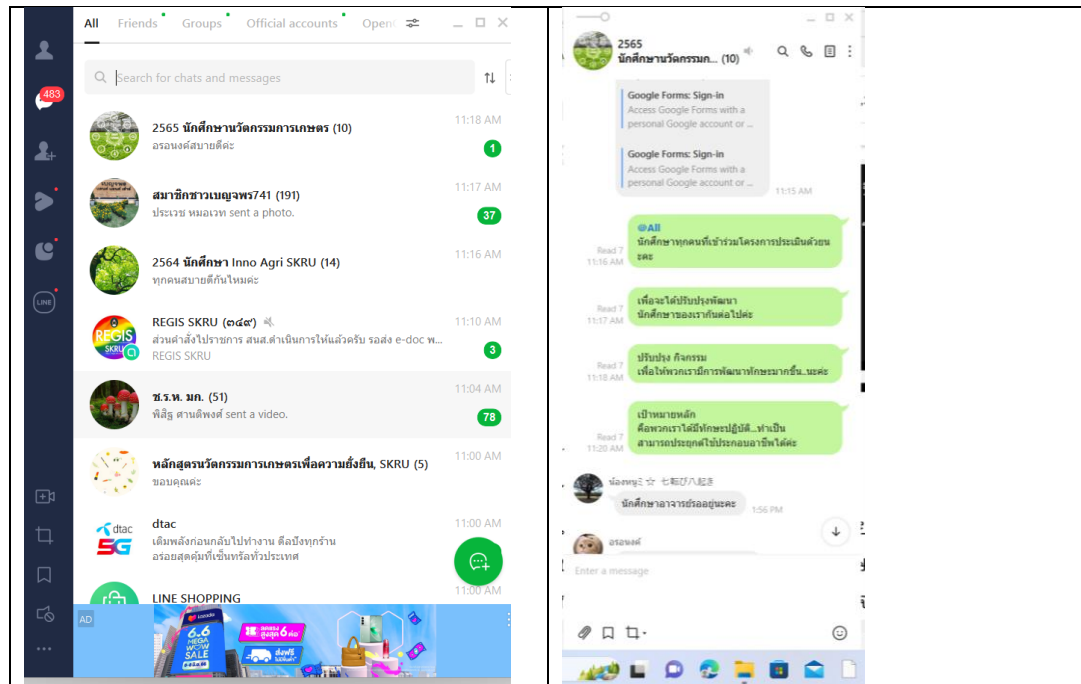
All Friends Groups Official accounts Open

483

Search for chats and messages

2565 นักศึกษานวัตกรรมการเกษตร (10)
อรอนงค์สบายดีค่ะ
11:18 AM
1

สมาชิกชาวเบญจพร741 (191)
ประเวช หมอเวท sent a photo.
11:17 AM
37

2564 นักศึกษา Inno Agri SKRU (14)
ทุกคนสบายดีกันไหมคะ
11:16 AM

REGIS SKRU (๓๔๙)
ส่วนคำสั่งไปราชการ สนส.ดำเนินการให้แล้วครับ รอส่ง e-doc พ...
REGIS SKRU
11:10 AM
3

ช.ร.ห. มก. (51)
พิสิฐ ศานติพงศ์ sent a video.
11:04 AM
78

หลักสูตรนวัตกรรมการเกษตรเพื่อความยั่งยืน, SKRU (5)
ขอบคุณค่ะ
11:00 AM

dtac 5G
dtac
เติมพลังก่อนกลับไปทำงาน ดีลปังทุกร้าน อร่อยสุดคุ้มที่เซ็นทรัลทั่วประเทศ
11:00 AM

LINE SHOPPING
11:00 AM

AD
6.6 MEGA WOW SALE
ลดแรง สูงสุด 6 ต่อ
ส่งฟรี

2565 นักศึกษานวัตกรรม... (10)

Google Forms: Sign-in
Access Google Forms with a personal Google account or ...

Google Forms: Sign-in
Access Google Forms with a personal Google account or ...
11:15 AM

Read 7
11:16 AM
@All
นักศึกษาทุกคนที่เข้าร่วมโครงการประเมินด้วยนะคะ

Read 7
11:17 AM
เพื่อจะได้ปรับปรุงพัฒนา นักศึกษาของเรากันต่อไปค่ะ

Read 7
11:18 AM
ปรับปรุง กิจกรรม เพื่อให้พวกเรามีการพัฒนาทักษะมากขึ้น..นะคะ

Read 7
11:20 AM
เป้าหมายหลัก คือพวกเราได้มีทักษะปฏิบัติ...ทำเป็น สามารถประยุกต์ใช้ประกอบอาชีพได้ค่ะ

น้องหนูมิ ☆ 七転び八起き
นักศึกษาอาจารย์รออยู่นะคะ
1:56 PM

อรอนงค์

Enter a message